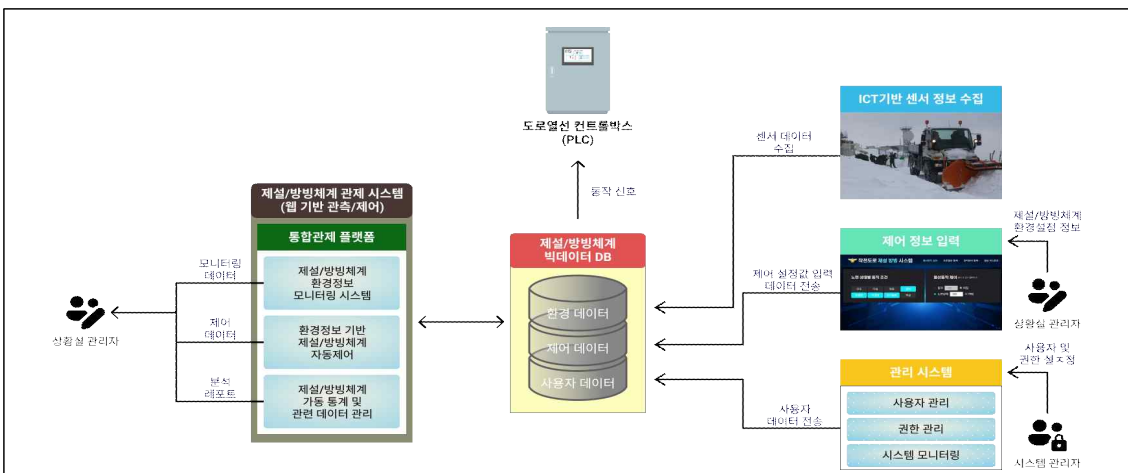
도로열선 컨트롤박스
(PLC)

동작 신호

ICT기반 센서 정보 수집

센서 데이터
수집

제설/방빙체계 관제 시스템
(웹 기반 관측/제어)

통합관제 플랫폼

제설/방빙체계
환경정보
모니터링 시스템

환경정보 기반
제설/방빙체계
자동제어

제설/방빙체계
가동 통계 및
관련 데이터 관리

모니터링
데이터

제어
데이터

분석
레포트

상황실 관리자

제설/방빙체계
빅데이터 DB

환경 데이터

제어 데이터

사용자 데이터

제설/방빙체계
환경설정 정보

제어 정보 입력

제어 설정값 입력
데이터 전송

상황실 관리자

사용자 및
권한 설정

관리 시스템

사용자 관리

권한 관리

시스템 모니터링

사용자
데이터 전송

시스템 관리자